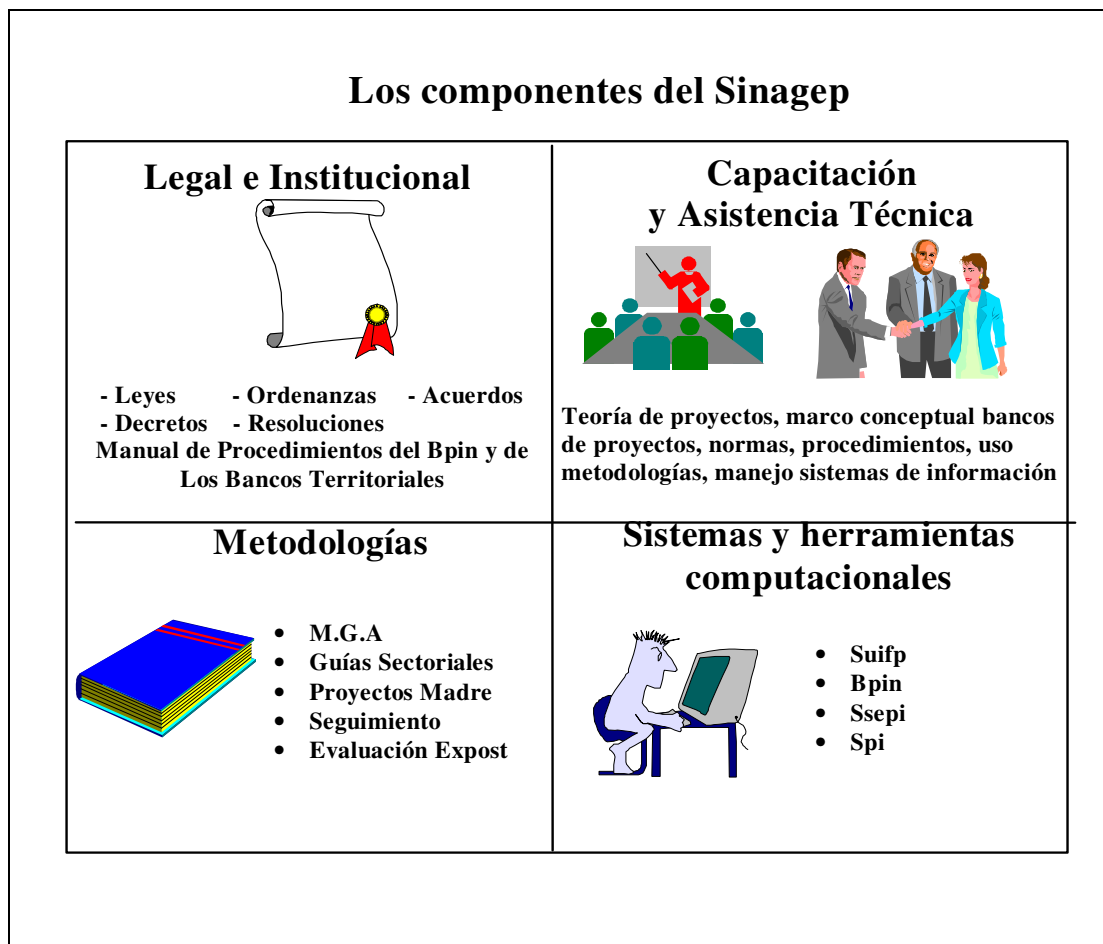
Los componentes del Sinagep

Legal e Institucional

- Leyes - Ordenanzas - Acuerdos
- Decretos - Resoluciones
Manual de Procedimientos del Bpin y de Los Bancos Territoriales

Capacitación y Asistencia Técnica

Teoría de proyectos, marco conceptual bancos de proyectos, normas, procedimientos, uso metodologías, manejo sistemas de información

Metodologías

- M.G.A
- Guías Sectoriales
- Proyectos Madre
- Seguimiento
- Evaluación Expost

Sistemas y herramientas computacionales

- Suifp
- Bpin
- Ssepi
- Spi